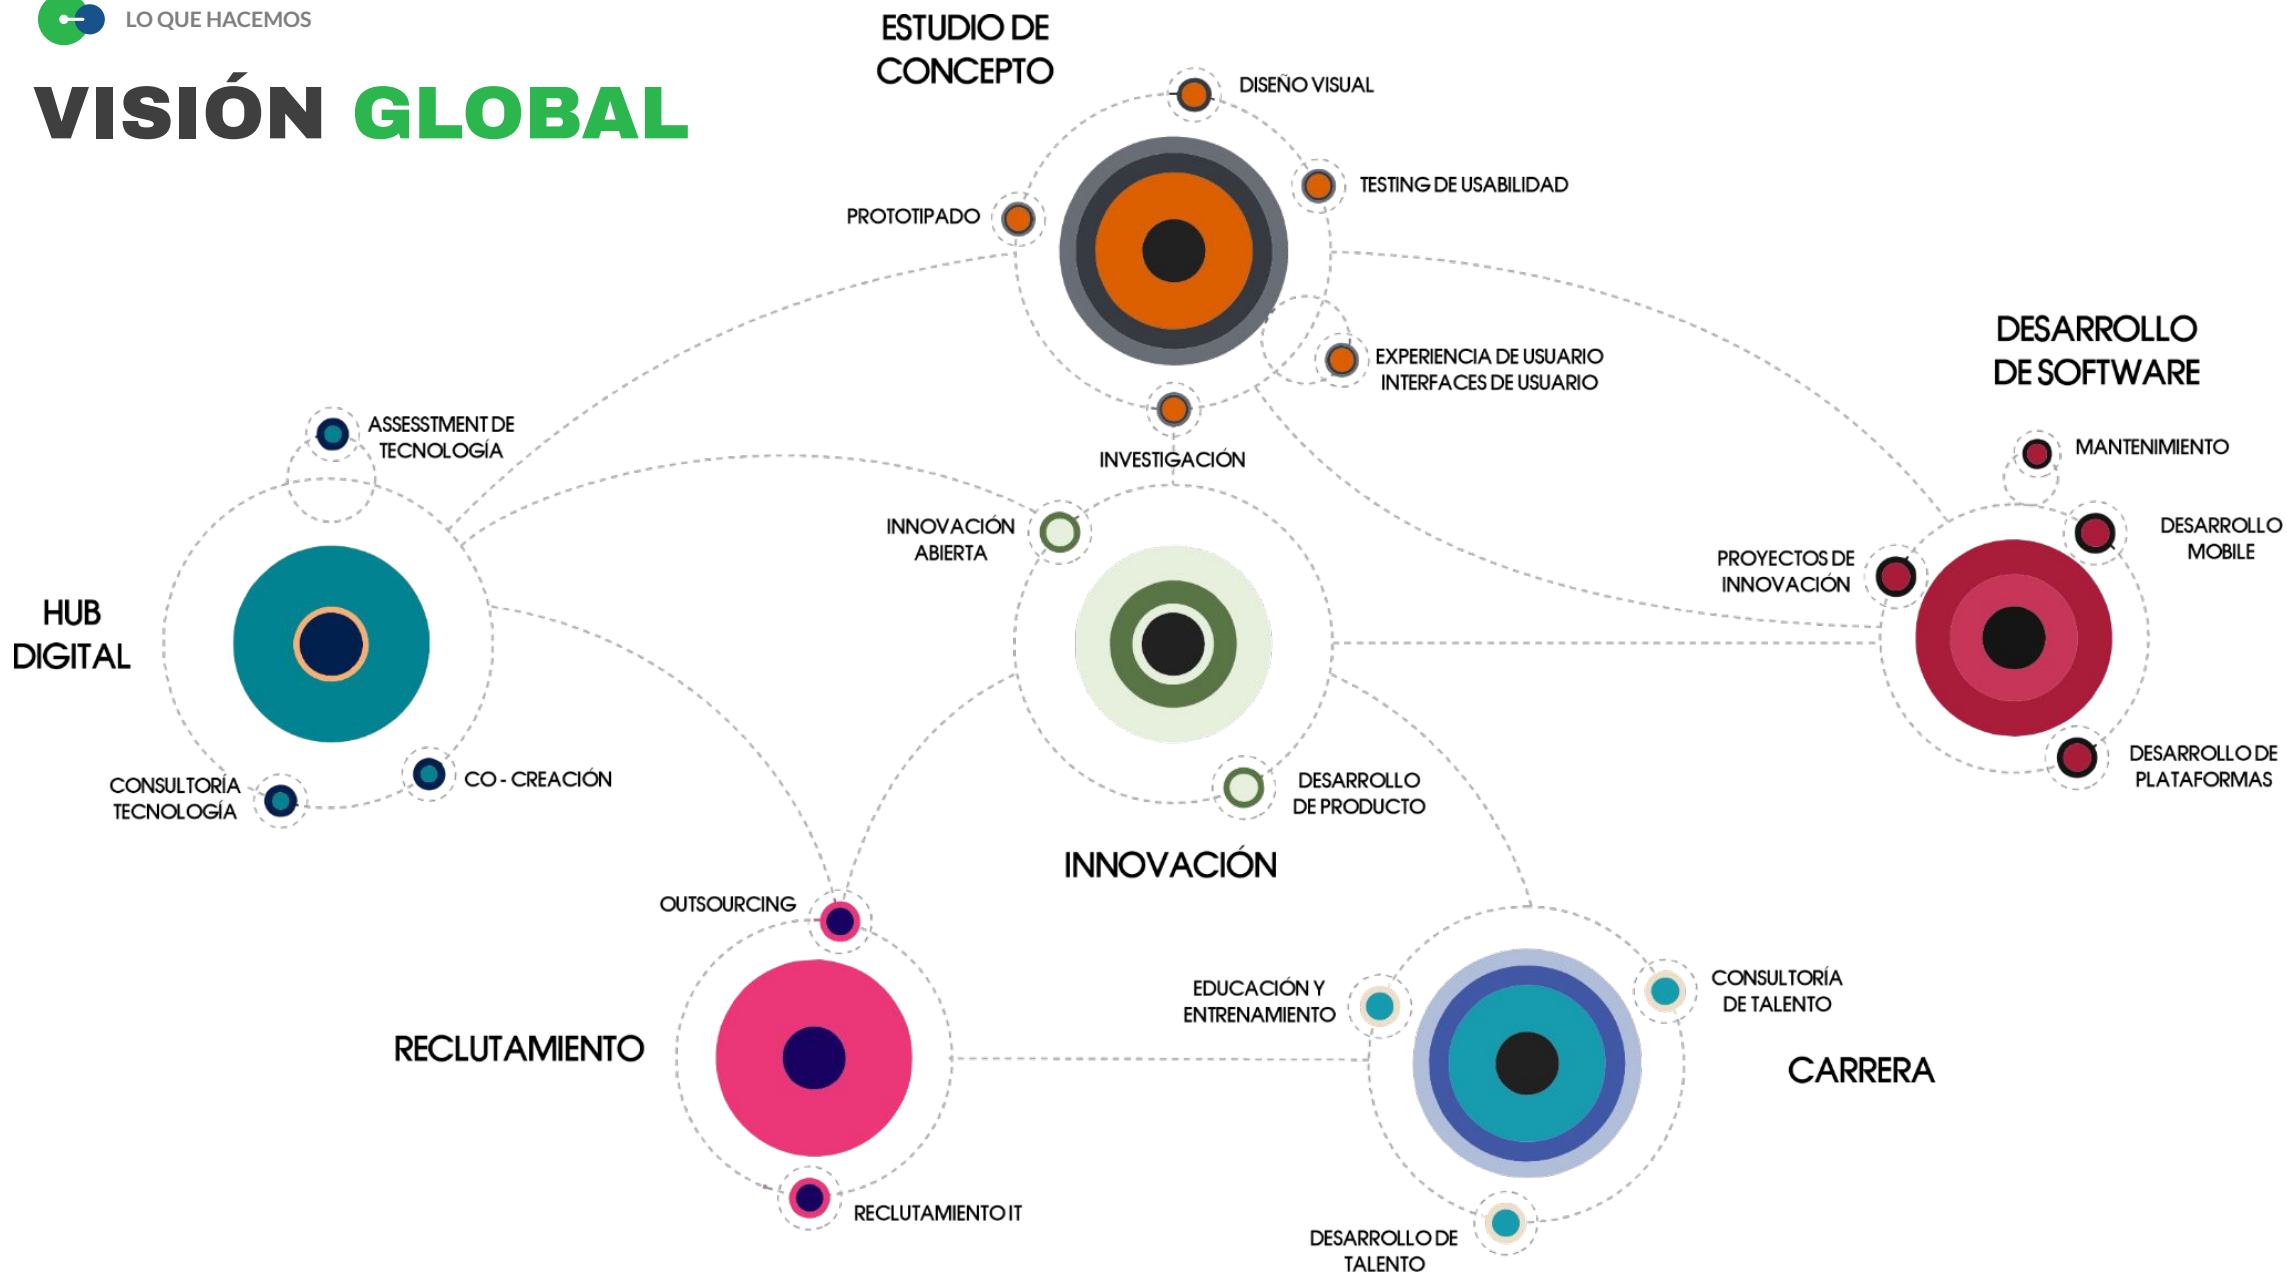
LO QUE HACEMOS

VISIÓN GLOBAL

ESTUDIO DE CONCEPTO

DISEÑO VISUAL

TESTING DE USABILIDAD

PROTOTIPADO

EXPERIENCIA DE USUARIO INTERFACES DE USUARIO

INVESTIGACIÓN

DESARROLLO DE SOFTWARE

MANTENIMIENTO

DESARROLLO MOBILE

PROYECTOS DE INNOVACIÓN

DESARROLLO DE PLATAFORMAS

ASSESSTMENT DE TECNOLOGÍA

HUB DIGITAL

CONSULTORÍA TECNOLOGÍA

CO - CREACIÓN

INNOVACIÓN ABIERTA

DESARROLLO DE PRODUCTO

INNOVACIÓN

OUTSOURCING

RECLUTAMIENTO

RECLUTAMIENTO IT

EDUCACIÓN Y ENTRENAMIENTO

CONSULTORÍA DE TALENTO

CARRERA

DESARROLLO DE TALENTO